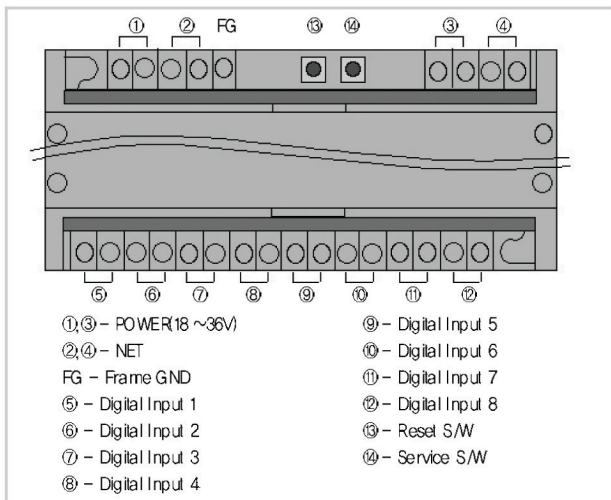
① ② FG ⑬ ⑭ ③ ④

⑤ ⑥ ⑦ ⑧ ⑨ ⑩ ⑪ ⑫

①,③ – POWER(18 ~36V)
②,④ – NET
FG – Frame GND
⑤ – Digital Input 1
⑥ – Digital Input 2
⑦ – Digital Input 3
⑧ – Digital Input 4

⑨ – Digital Input 5
⑩ – Digital Input 6
⑪ – Digital Input 7
⑫ – Digital Input 8
⑬ – Reset S/W
⑭ – Service S/W